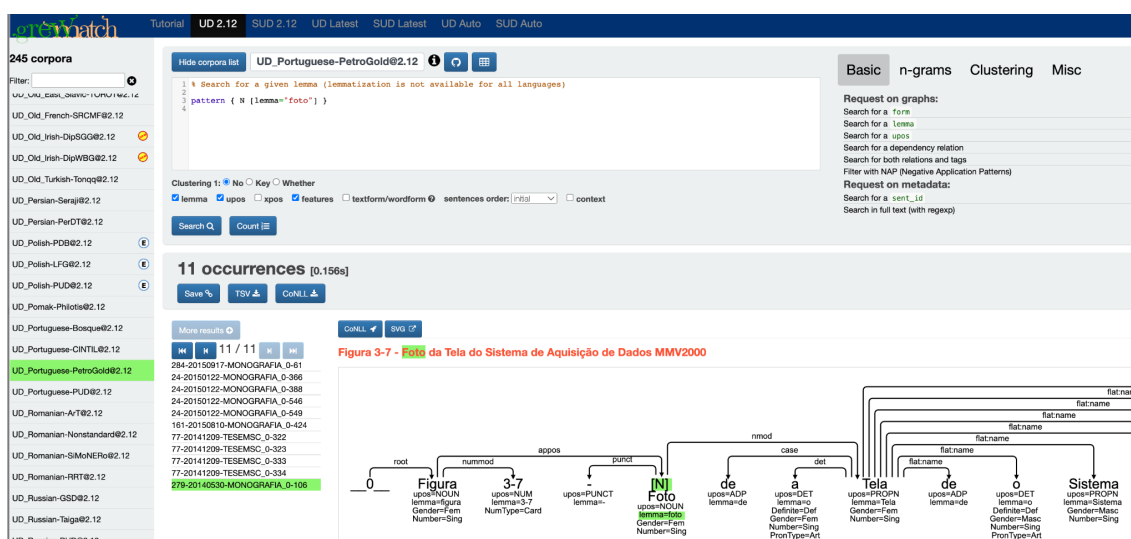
grewmatch

Tutorial UD 2.12 SUD 2.12 UD Latest SUD Latest UD Auto SUD Auto

245 corpora

Filter:

UD_Old_East_Slavic-TOROT@2.12
UD_Old_French-SRCMF@2.12
UD_Old_Irish-DipSGG@2.12
UD_Old_Irish-DipWBG@2.12
UD_Old_Turkish-Tonqq@2.12
UD_Persian-Seraji@2.12
UD_Persian-PerDT@2.12
UD_Polish-PDB@2.12
UD_Polish-LFG@2.12
UD_Polish-PUD@2.12
UD_Pomak-Philotis@2.12
UD_Portuguese-Bosque@2.12
UD_Portuguese-CINTIL@2.12
UD_Portuguese-PetroGold@2.12
UD_Portuguese-PUD@2.12
UD_Romanian-ArT@2.12
UD_Romanian-Nonstandard@2.12
UD_Romanian-SiMoNERo@2.12
UD_Romanian-RRT@2.12
UD_Russian-GSD@2.12
UD_Russian-Taiga@2.12

Hide corpora list UD_Portuguese-PetroGold@2.12

1 % Search for a given lemma (lemmatization is not available for all languages)
2
3 pattern { N [lemma="foto"] }
4

Clustering 1: No Key Whether
lemma upos xpos features textform/wordform sentences order: initial context

Search Count

Basic n-grams Clustering Misc

Request on graphs:
Search for a form
Search for a lemma
Search for a upos
Search for a dependency relation
Search for both relations and tags
Filter with NAP (Negative Application Patterns)
Request on metadata:
Search for a sent_id
Search in full text (with regexp)

11 occurrences [0.156s]

Save TSV CoNLL

More results

11 / 11

284-20150917-MONOGRAFIA_0-61
24-20150122-MONOGRAFIA_0-366
24-20150122-MONOGRAFIA_0-388
24-20150122-MONOGRAFIA_0-546
24-20150122-MONOGRAFIA_0-549
161-20150810-MONOGRAFIA_0-424
77-20141209-TESEMSC_0-322
77-20141209-TESEMSC_0-323
77-20141209-TESEMSC_0-333
77-20141209-TESEMSC_0-334
279-20140530-MONOGRAFIA_0-106

CoNLL SVG

Figura 3-7 - Foto da Tela do Sistema de Aquisição de Dados MMV2000

root nummod appos punct nmod case det flat:name flat:name flat:name flat:name flat:name flat:name flat:name

__0__ Figura upos=NOUN lemma=figura Gender=Fem Number=Sing
3-7 upos=NUM lemma=3-7 NumType=Card
- upos=PUNCT lemma=-
[N] Foto upos=NOUN lemma=foto Gender=Fem Number=Sing
de upos=ADP lemma=de
a upos=DET lemma=o Definite=Def Gender=Fem Number=Sing PronType=Art
Tela upos=PROPN lemma=Tela Gender=Fem Number=Sing
de upos=ADP lemma=de
o upos=DET lemma=o Definite=Def Gender=Masc Number=Sing PronType=Art
Sistema upos=PROPN lemma=Sistema Gender=Masc Number=Sing